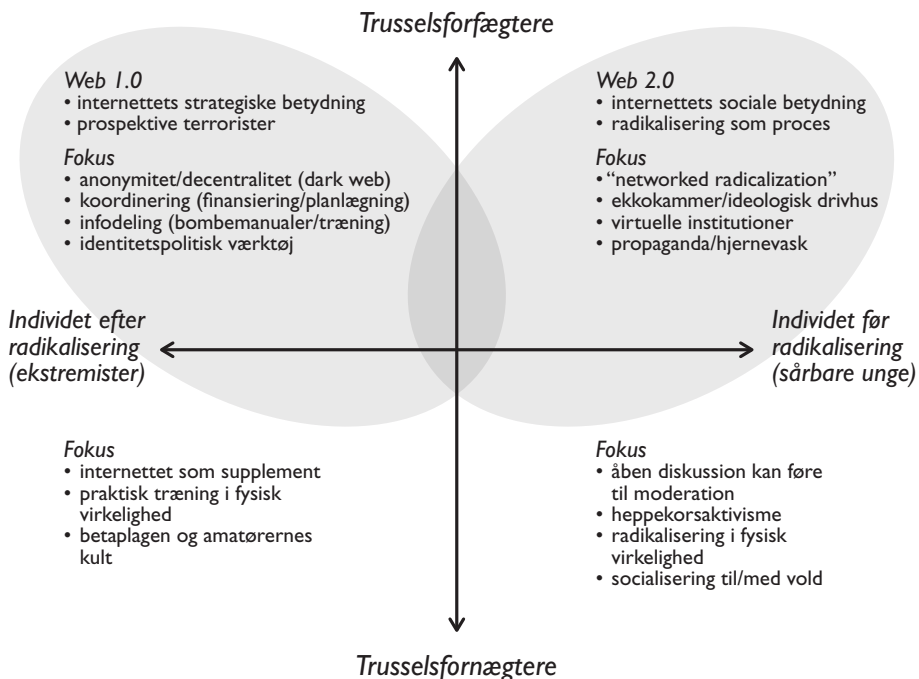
Trusselsforfægtere

Web 1.0
• internettets strategiske betydning
• prospektive terrorister

Fokus
• anonymitet/decentralitet (dark web)
• koordinering (finansiering/planlægning)
• infodeling (bombemanualer/træning)
• identitetspolitisk værktøj

Web 2.0
• internettets sociale betydning
• radikalisering som proces

Fokus
• "networked radicalization"
• ekkokammer/ideologisk drivhus
• virtuelle institutioner
• propaganda/hjernevask

Individet efter radikalisering (ekstremister)

Individet før radikalisering (sårbare unge)

Fokus
• internettet som supplement
• praktisk træning i fysisk virkelighed
• betaplagen og amatørernes kult

Fokus
• åben diskussion kan føre til moderation
• heppekorsaktivisme
• radikalisering i fysisk virkelighed
• socialisering til/med vold

Trusselsfornægtere